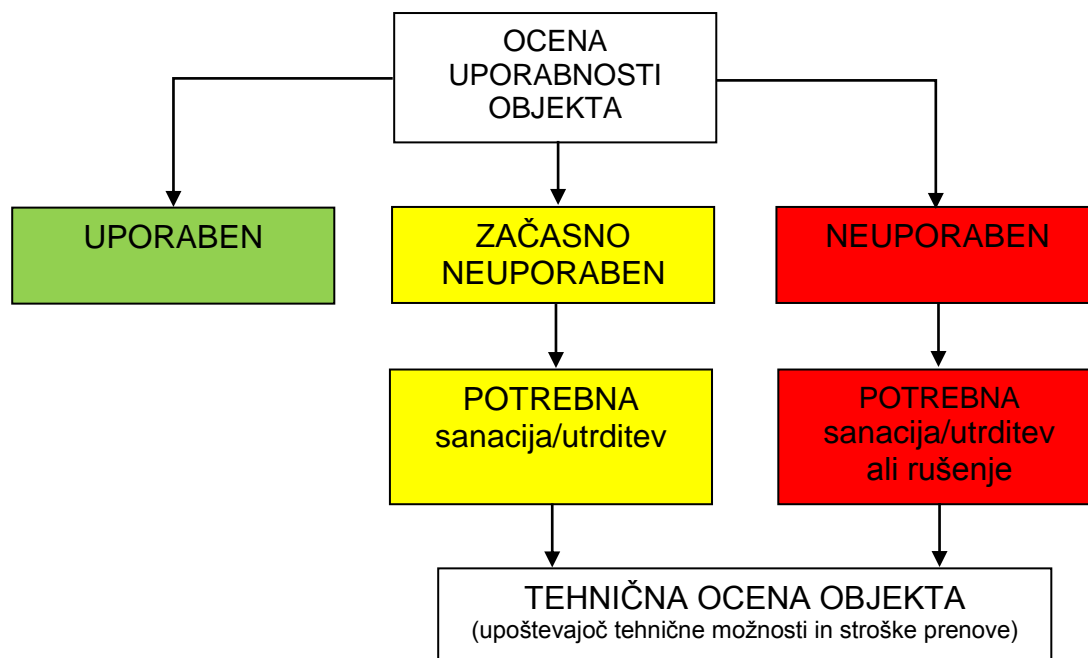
OCENA UPORABNOSTI OBJEKTA

UPORABEN

ZAČASNO NEUPORABEN

NEUPORABEN

POTREBNA sanacija/utrditev

POTREBNA sanacija/utrditev ali rušenje

TEHNIČNA OCENA OBJEKTA
(upoštevajoč tehnične možnosti in stroške prenove)